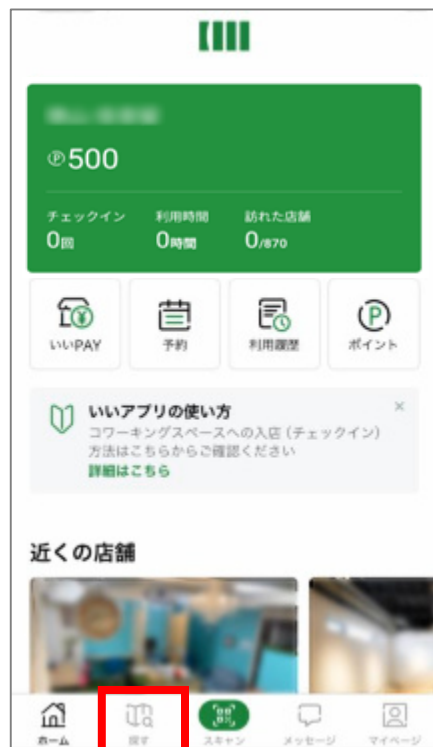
ⓟ500

チェックイン
0回

利用時間
0時間

訪れた店舗
0/870

いいPAY

予約

利用履歴

ポイント

いいアプリの使い方
コワーキングスペースへの入店（チェックイン）方法はこちらからご確認ください
詳細はこちら

×

近くの店舗

ホーム
探す
スキャン
メッセージ
マイページ